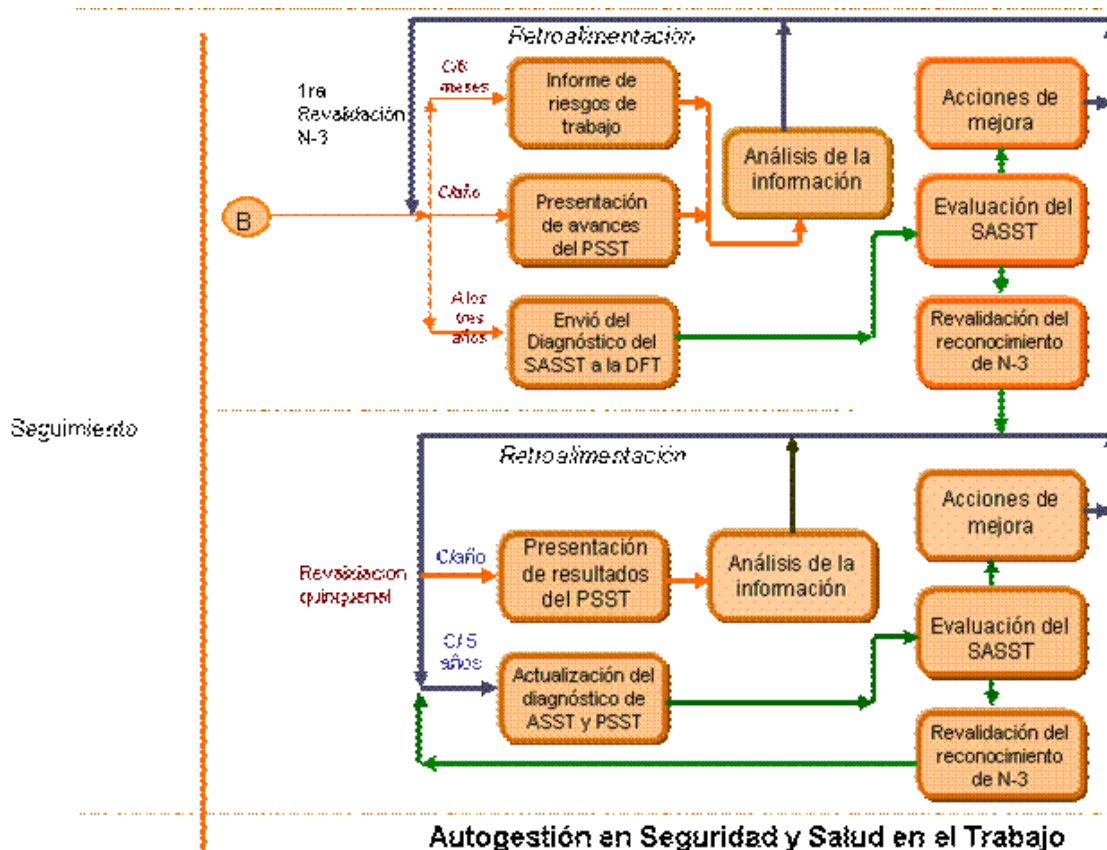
Seguimiento

Retroalimentación

1ra Revalidación N-3

B

C/6 meses

Informe de riesgos de trabajo

C/año

Presentación de avances del PSST

A los tres años

Envió del Diagnóstico del SASST a la DFT

Análisis de la información

Acciones de mejora

Evaluación del SASST

Revalidación del reconocimiento de N-3

Retroalimentación

Revalidación quinquenal

C/año

Presentación de resultados del PSST

Análisis de la información

C/5 años

Actualización del diagnóstico de ASST y PSST

Acciones de mejora

Evaluación del SASST

Revalidación del reconocimiento de N-3

Autogestión en Seguridad y Salud en el Trabajo